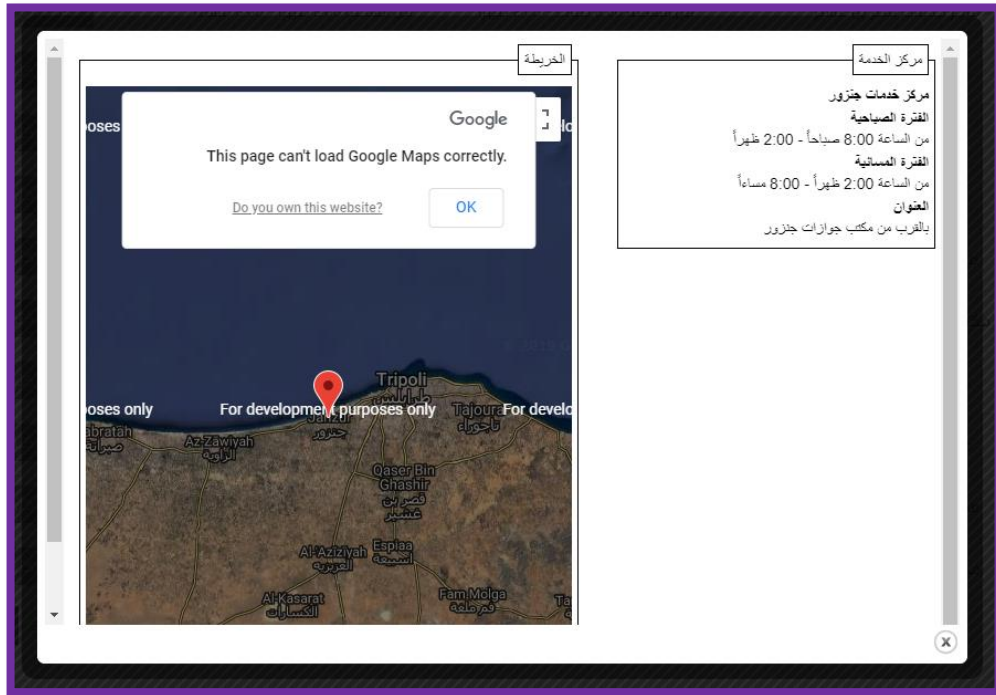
مركز الخدمة

مركز خدمات جنزور
الفترة الصباحية
من الساعة 8:00 صباحاً - 2:00 ظهراً
الفترة المسائية
من الساعة 2:00 ظهراً - 8:00 مساءاً
العنوان
بالقرب من مكتب جوازات جنزور

الخريطة

Google
This page can't load Google Maps correctly.
Do you own this website?
OK

poses
oses only
For development purposes only
For develo
Tripoli
طرابلس
Tajoura
تاجوراء
Sabratah
صبراتة
Az Zawiyah
الزاوية
Janzur
جنزور
Qaser Bin Ghashir
قصر بن غشير
Al Aziziyah
العزيزية
Espiaa
اسبيعة
Al Kasarat
الكسارات
Fam Molga
فم ملغة

x